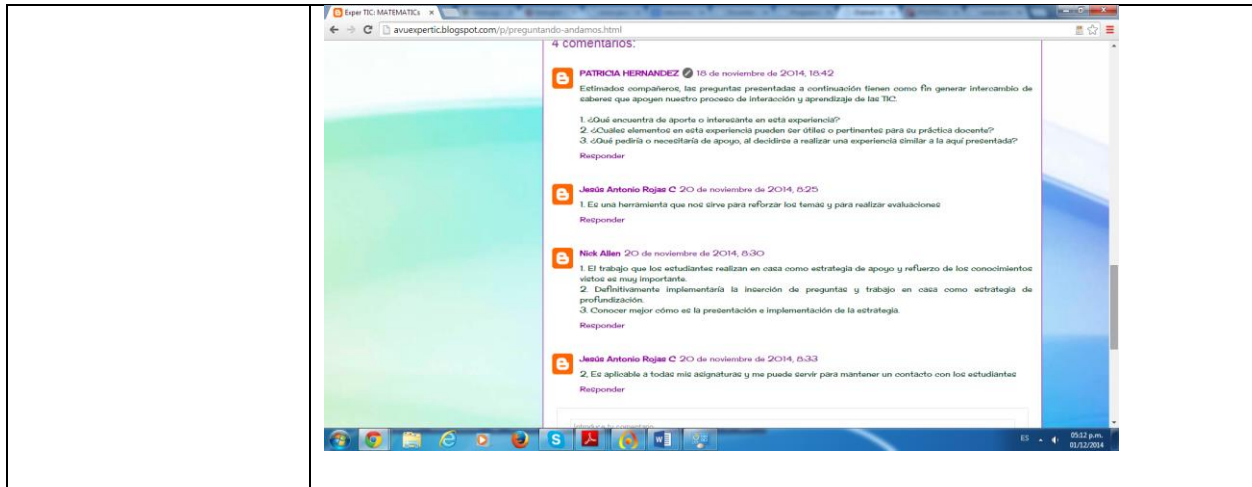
Exper TIC: MATEMATICs

avuexpertic.blogspot.com/p/preguntando-andamos.html

4 comentarios:

PATRICIA HERNANDEZ 18 de noviembre de 2014, 18:42

Estimados compañeros, las preguntas presentadas a continuación tienen como fin generar intercambio de saberes que apoyen nuestro proceso de interacción y aprendizaje de las TIC.

1. ¿Qué encuentra de aporte o interesante en esta experiencia?
2. ¿Cuales elementos en esta experiencia pueden ser útiles o pertinentes para su práctica docente?
3. ¿Qué pediría o necesitaría de apoyo, al decidirse a realizar una experiencia similar a la aquí presentada?

Responder

Jesús Antonio Rojas C 20 de noviembre de 2014, 8:25

1. Es una herramienta que nos sirve para reforzar los temas y para realizar evaluaciones

Responder

Nick Allen 20 de noviembre de 2014, 8:30

1. El trabajo que los estudiantes realizan en casa como estrategia de apoyo y refuerzo de los conocimientos vistos es muy importante.
2. Definitivamente implementaría la inserción de preguntas y trabajo en casa como estrategia de profundización.
3. Conocer mejor cómo es la presentación e implementación de la estrategia.

Responder

Jesús Antonio Rojas C 20 de noviembre de 2014, 8:33

2. Es aplicable a todas mis asignaturas y me puede servir para mantener un contacto con los estudiantes

Responder

Introduce tu comentario...

ES 05:12 p.m. 01/12/2014